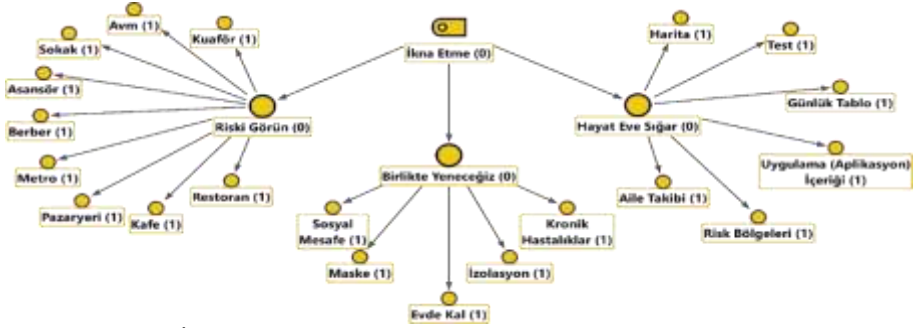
İkna Etme (0)

Riski Görün (0)
Avm (1)
Kuaför (1)
Sokak (1)
Asansör (1)
Berber (1)
Metro (1)
Pazaryeri (1)
Kafe (1)
Restoran (1)

Birlikte Yeneceğiz (0)
Sosyal Mesafe (1)
Maske (1)
Evde Kal (1)
İzolasyon (1)
Kronik Hastalıklar (1)

Hayat Eve Sığar (0)
Harita (1)
Test (1)
Günlük Tablo (1)
Uygulama (Aplikasyon) İçeriği (1)
Aile Takibi (1)
Risk Bölgeleri (1)